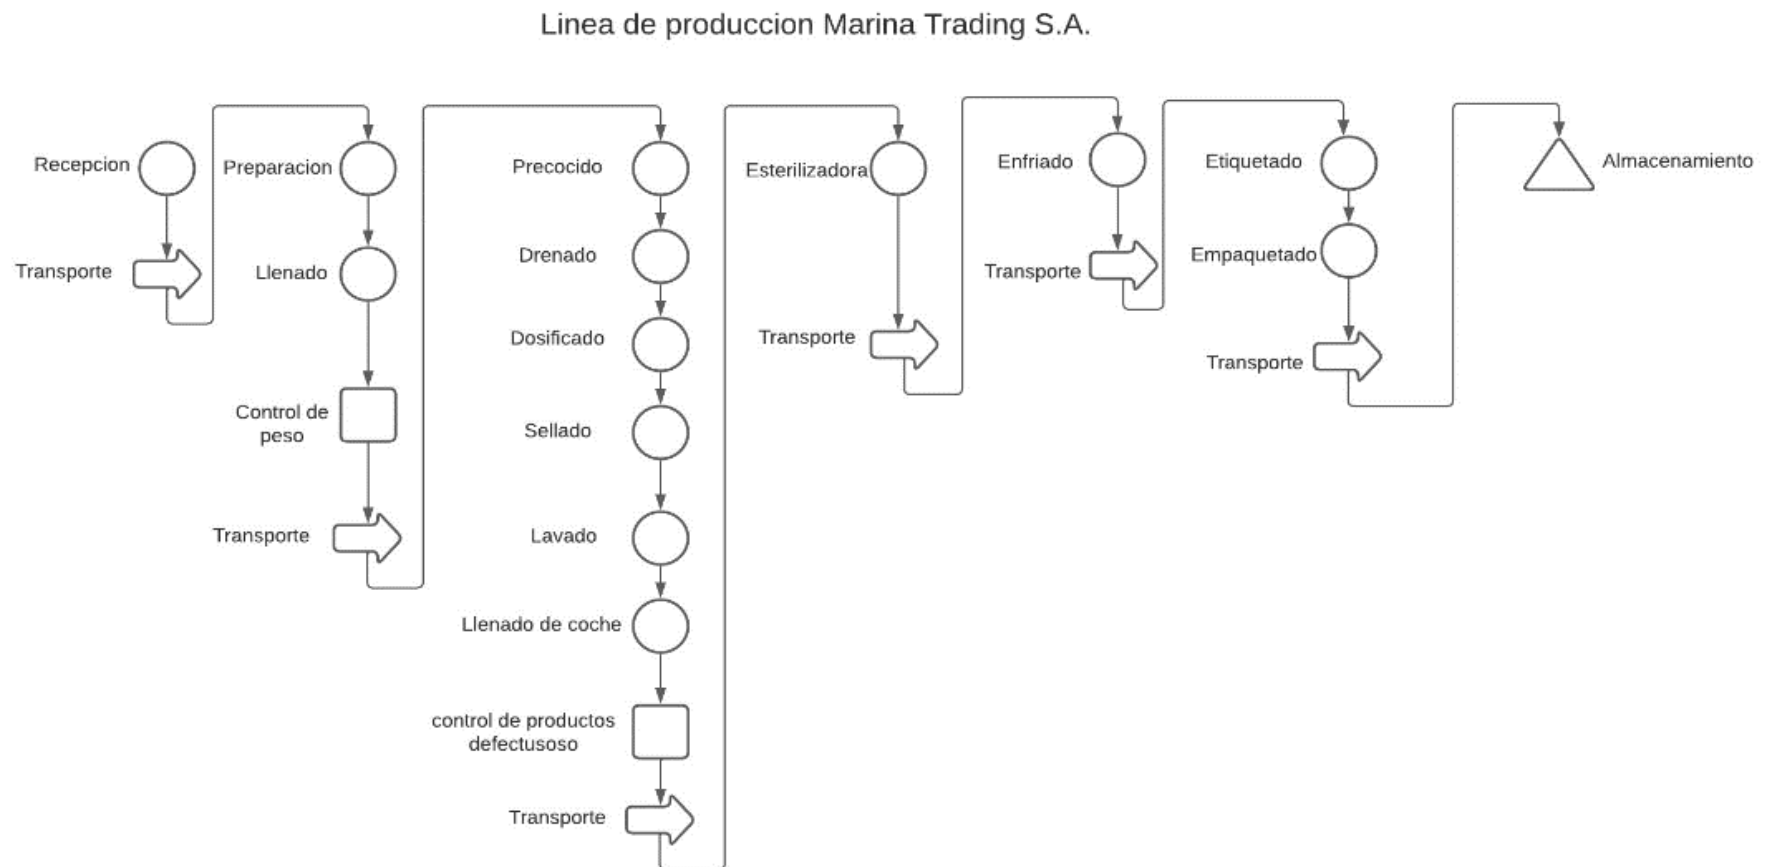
Linea de produccion Marina Trading S.A.

Recepcion

Transporte

Preparacion

Llenado

Control de peso

Transporte

Precocido

Drenado

Dosificado

Sellado

Lavado

Llenado de coche

control de productos defectusoso

Transporte

Esterilizadora

Transporte

Enfriado

Transporte

Etiquetado

Empaquetado

Transporte

Almacenamiento